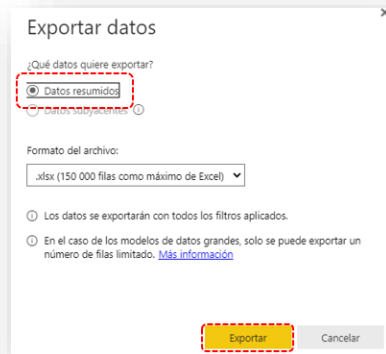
Exportar datos

¿Qué datos quiere exportar?

Datos resumidos

Datos subyacentes

Formato del archivo:

.xlsx (150 000 filas como máximo de Excel)

Los datos se exportarán con todos los filtros aplicados.

En el caso de los modelos de datos grandes, solo se puede exportar un número de filas limitado. Más información

Exportar

Cancelar